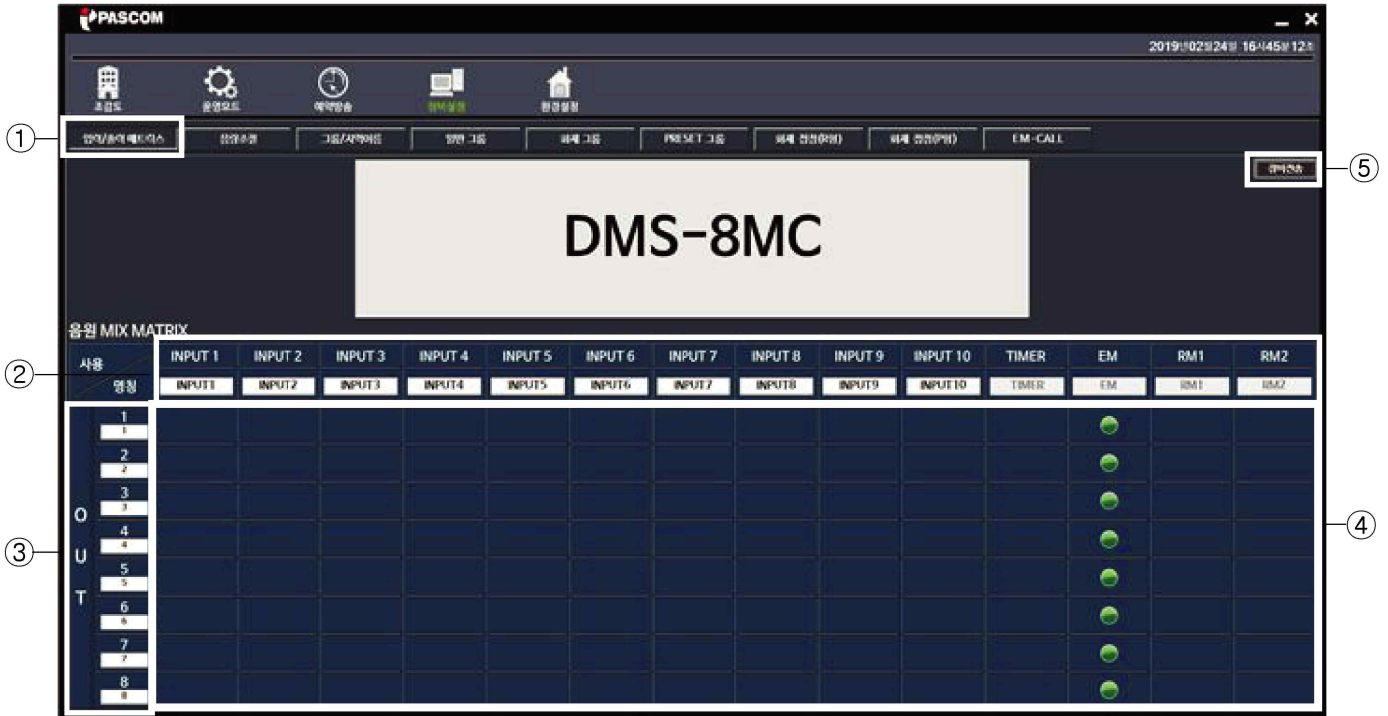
PASCOM

2019년02월24일 16시45분12초

조감도 운영모드 예약방송 장비설정 환경설정

① 입력/출력 매트릭스 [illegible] 그룹/지역이름 일반 그룹 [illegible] 그룹 PRESET 그룹 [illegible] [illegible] EM-CALL

⑤ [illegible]

DMS-8MC

음원 MIX MATRIX

② 사용 명칭

| | INPUT 1 | INPUT 2 | INPUT 3 | INPUT 4 | INPUT 5 | INPUT 6 | INPUT 7 | INPUT 8 | INPUT 9 | INPUT 10 | TIMER | EM | RM1 | RM2 |
|---|---|---|---|---|---|---|---|---|---|---|---|---|---|---|
| | INPUT1 | INPUT2 | INPUT3 | INPUT4 | INPUT5 | INPUT6 | INPUT7 | INPUT8 | INPUT9 | INPUT10 | TIMER | EM | RM1 | RM2 |
| 1 1 | | | | | | | | | | | | | | |
| 2 2 | | | | | | | | | | | | | | |
| 3 3 | | | | | | | | | | | | | | |
| 4 4 | | | | | | | | | | | | | | |
| 5 5 | | | | | | | | | | | | | | |
| 6 6 | | | | | | | | | | | | | | |
| 7 7 | | | | | | | | | | | | | | |
| 8 8 | | | | | | | | | | | | | | |

③ O U T

④